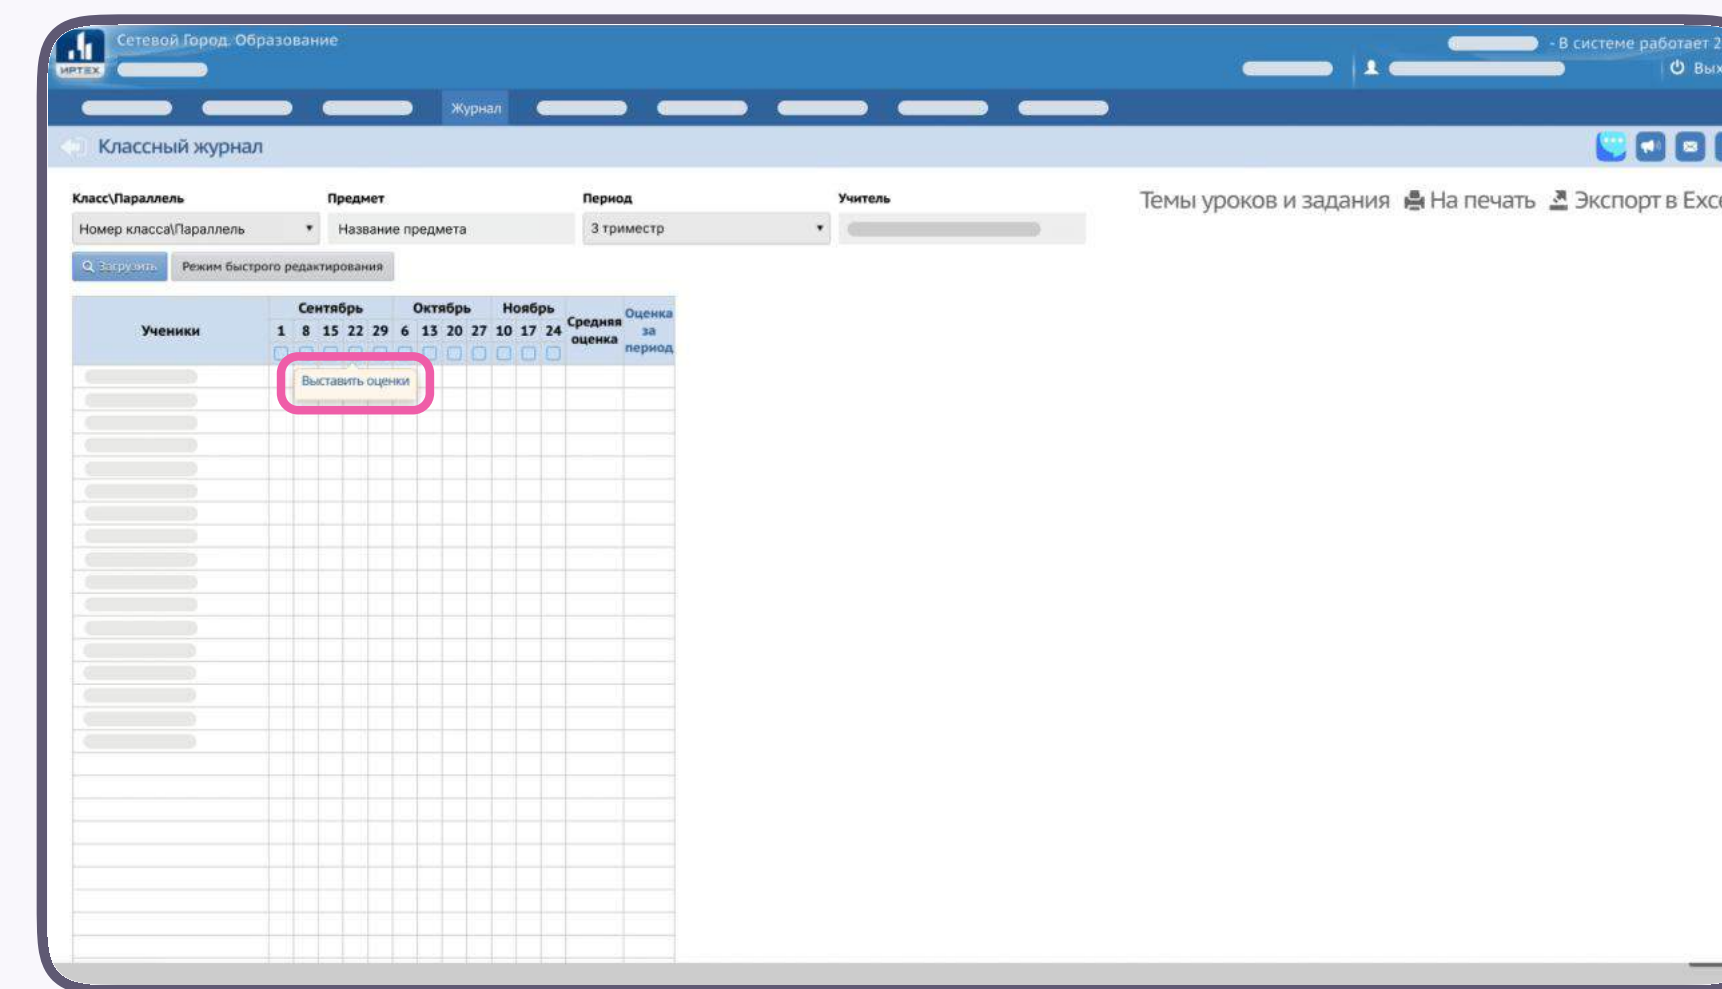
ИРТЕХ Сетевой Город. Образование

- В системе работает 2

Вых

Журнал

Классный журнал

Класс\Параллель
Номер класса\Параллель

Предмет
Название предмета

Период
3 триместр

Учитель

Темы уроков и задания На печать Экспорт в Exc

Загрузить Режим быстрого редактирования

| Ученики | Сентябрь | | | | | Октябрь | | | | Ноябрь | | | Средняя оценка | Оценка за период |
|---|---|---|---|---|---|---|---|---|---|---|---|---|---|---|
| | 1 | 8 | 15 | 22 | 29 | 6 | 13 | 20 | 27 | 10 | 17 | 24 | | |

Выставить оценки